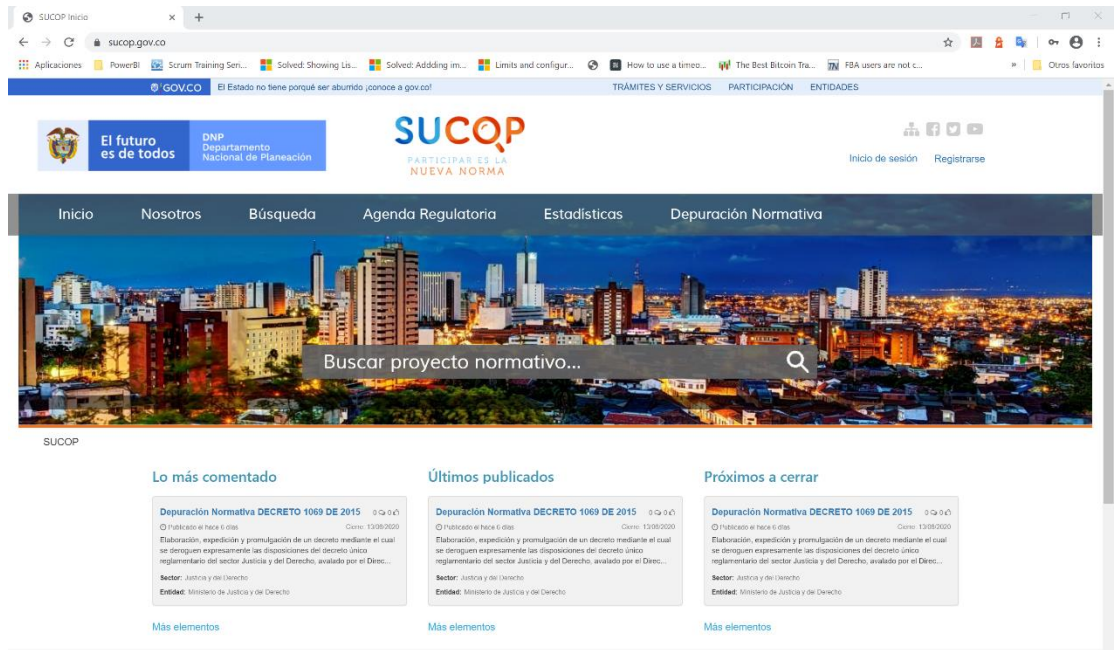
SUCOP Inicio
sucop.gov.co
Aplicaciones PowerBI Scrum Training Seri... Solved: Showing Lis... Solved: Addding im... Limits and configur... How to use a timeo... The Best Bitcoin Tra... FBA users are not c... » Otros favoritos

GOV.CO El Estado no tiene porqué ser aburrido ¡conoce a gov.co! TRÁMITES Y SERVICIOS PARTICIPACIÓN ENTIDADES

El futuro es de todos DNP Departamento Nacional de Planeación

SUCOP
PARTICIPAR ES LA NUEVA NORMA

Inicio de sesión Registrarse

Inicio Nosotros Búsqueda Agenda Regulatoria Estadísticas Depuración Normativa

Buscar proyecto normativo...

SUCOP

Lo más comentado

Depuración Normativa DECRETO 1069 DE 2015 0 0
Publicado el hace 6 días Cierre: 13/08/2020
Elaboración, expedición y promulgación de un decreto mediante el cual se deroguen expresamente las disposiciones del decreto único reglamentario del sector Justicia y del Derecho, avalado por el Direc...
Sector: Justicia y del Derecho
Entidad: Ministerio de Justicia y del Derecho

Más elementos

Últimos publicados

Depuración Normativa DECRETO 1069 DE 2015 0 0
Publicado el hace 6 días Cierre: 13/08/2020
Elaboración, expedición y promulgación de un decreto mediante el cual se deroguen expresamente las disposiciones del decreto único reglamentario del sector Justicia y del Derecho, avalado por el Direc...
Sector: Justicia y del Derecho
Entidad: Ministerio de Justicia y del Derecho

Más elementos

Próximos a cerrar

Depuración Normativa DECRETO 1069 DE 2015 0 0
Publicado el hace 6 días Cierre: 13/08/2020
Elaboración, expedición y promulgación de un decreto mediante el cual se deroguen expresamente las disposiciones del decreto único reglamentario del sector Justicia y del Derecho, avalado por el Direc...
Sector: Justicia y del Derecho
Entidad: Ministerio de Justicia y del Derecho

Más elementos